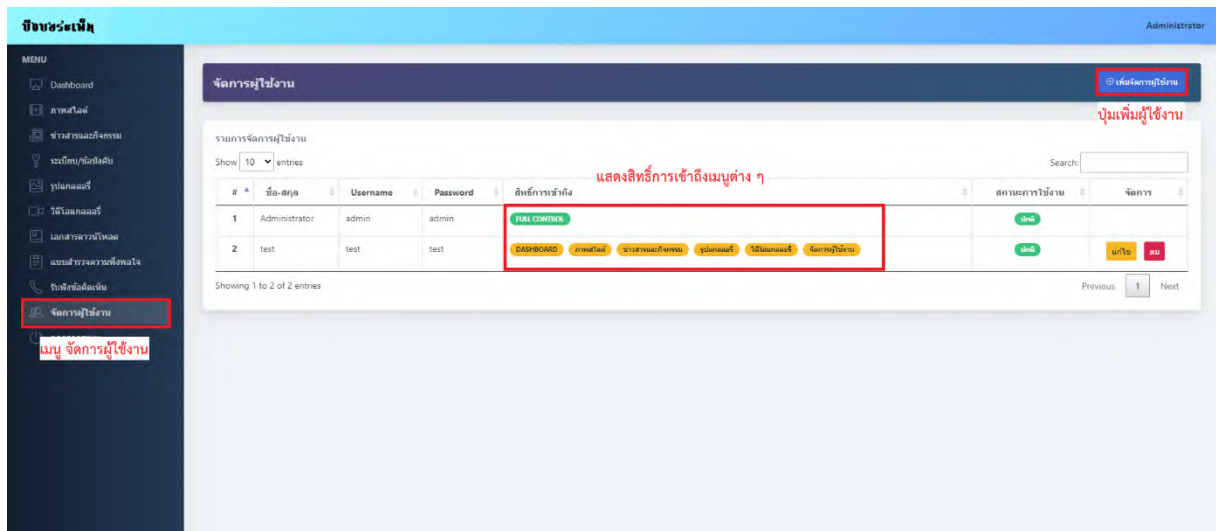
ปิยบระเพิ่ม

Administrator

MENU

Dashboard

ภาพสไลด์

ข่าวสารและกิจกรรม

ระเบียบ/ข้อบังคับ

รูปแกลลอรี่

วิดีโอแกลลอรี่

เอกสารดาวน์โหลด

แบบสำรวจความพึงพอใจ

รับฟังข้อคิดเห็น

จัดการผู้ใช้งาน

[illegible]

เมนู จัดการผู้ใช้งาน

จัดการผู้ใช้งาน

เพิ่มจัดการผู้ใช้งาน

ปุ่มเพิ่มผู้ใช้งาน

รายการจัดการผู้ใช้งาน

Show 10 entries

แสดงสิทธิ์การเข้าถึงเมนูต่าง ๆ

Search:

| # | ชื่อ-สกุล | Username | Password | สิทธิ์การเข้าถึง | สถานะการใช้งาน | จัดการ |
|---|---|---|---|---|---|---|
| 1 | Administrator | admin | admin | FULL CONTROL | ปกติ | |
| 2 | test | test | test | DASHBOARD ภาพสไลด์ ข่าวสารและกิจกรรม รูปแกลลอรี่ วิดีโอแกลลอรี่ จัดการผู้ใช้งาน | ปกติ | แก้ไข ลบ |

Showing 1 to 2 of 2 entries

Previous 1 Next